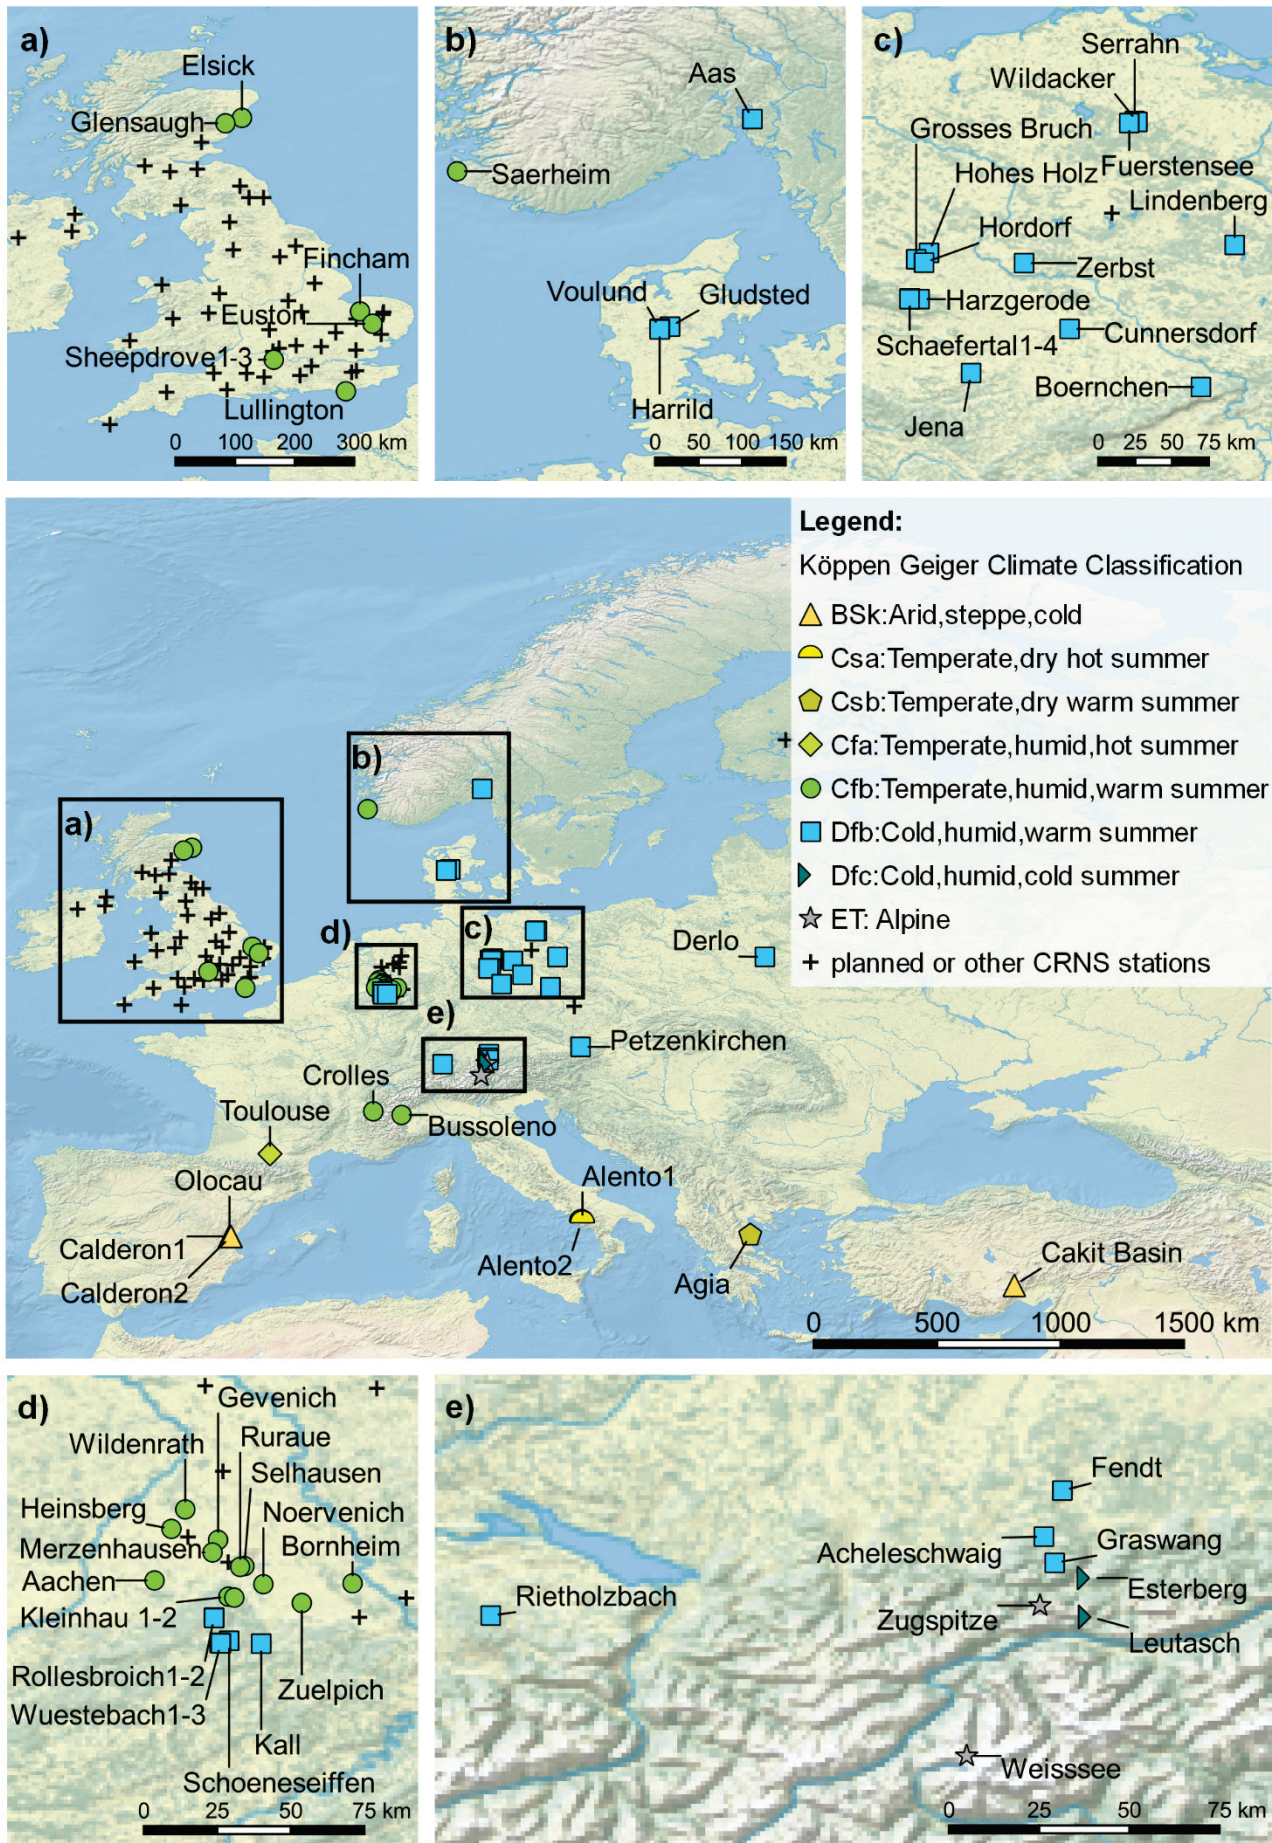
a)
Elsick
Glensaugh
Fincham
Euston
Sheepdrove1-3
Lullington
0 100 200 300 km

b)
Aas
Saerheim
Voulund
Gludsted
Harrild
0 50 100 150 km

c)
Serrahn
Wildacker
Grosses Bruch
Fuerstensee
Hohes Holz
Lindenberg
Hordorf
Zerbst
Harzgerode
Schaefertal1-4
Cunnersdorf
Boernchen
Jena
0 25 50 75 km

Legend:
Köppen Geiger Climate Classification
BSk:Arid,steppe,cold
Csa:Temperate,dry hot summer
Csb:Temperate,dry warm summer
Cfa:Temperate,humid,hot summer
Cfb:Temperate,humid,warm summer
Dfb:Cold,humid,warm summer
Dfc:Cold,humid,cold summer
ET: Alpine
planned or other CRNS stations

b)
a)
d)
c)
e)
Derlo
Petzenkirchen
Crolles
Toulouse
Bussoleno
Olocau
Alento1
Calderon1
Calderon2
Alento2
Agia
Cakit Basin
0 500 1000 1500 km

d)
Gevenich
Wildenrath
Ruraue
Selhausen
Heinsberg
Noervenich
Merzenhausen
Bornheim
Aachen
Kleinhau 1-2
Rollesbroich1-2
Zuelpich
Wuestebach1-3
Kall
Schoeneseiffen
0 25 50 75 km

e)
Fendt
Acheleschwaig
Graswang
Rietholzbach
Esterberg
Zugspitze
Leutasch
Weisssee
0 25 50 75 km